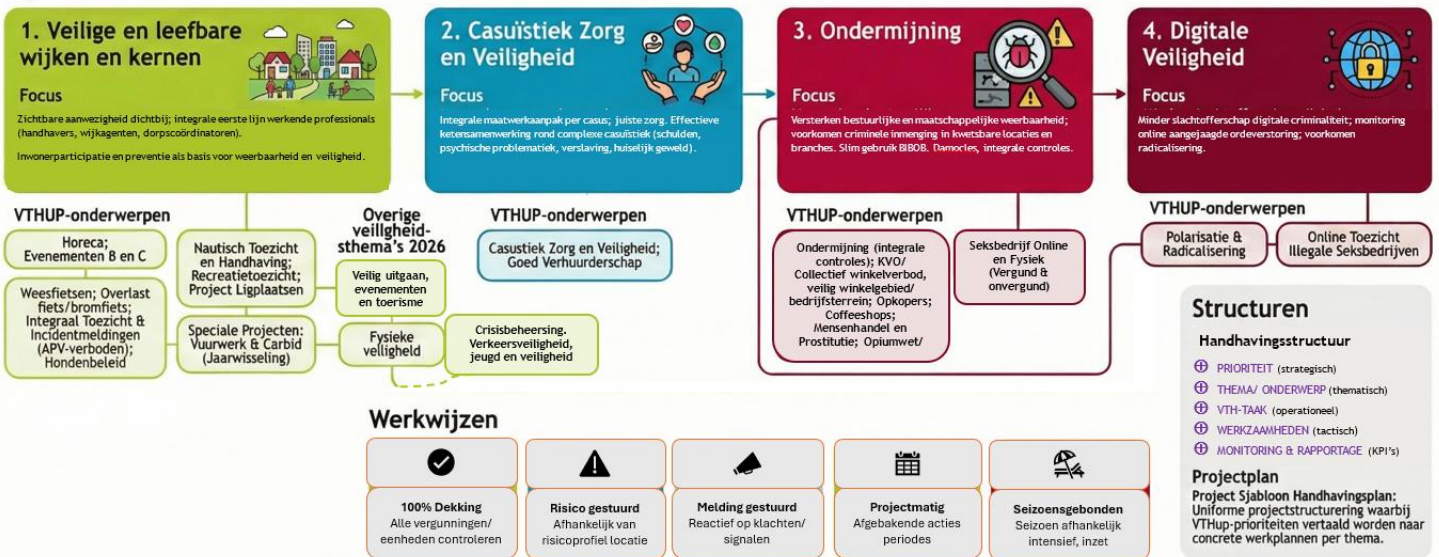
1. Veilige en leefbare wijken en kernen

Focus

Zichtbare aanwezigheid dichtbij; integrale eerste lijn werkende professionals (handhavers, wijkagenten, dorpscoördinatoren).

Inwonerparticipatie en preventie als basis voor weerbaarheid en veiligheid.

2. Casuïstiek Zorg en Veiligheid

Focus

Integrale maatwerkaanpak per casus; juiste zorg. Effectieve ketensamenwerking rond complexe casuïstiek (schulden, psychische problematiek, verslaving, huiselijk geweld).

3. Ondermijning

Focus

Versterken bestuurlijke en maatschappelijke weerbaarheid; voorkomen criminele inmenging in kwetsbare locaties en branches. Slim gebruik BIBOB. Damocles, integrale controles.

4. Digitale Veiligheid

Focus

Minder slachtofferschap digitale criminaliteit; monitoring online aangejaagde ordeverstoring; voorkomen radicalisering.

VTHUP-onderwerpen

Horeca; Evenementen B en C

Weesfietsen; Overlast fiets/bromfiets; Integraal Toezicht & Incidentmeldingen (APV-verboden); Hondenbeleid

Nautisch Toezicht en Handhaving; Recreatietoezicht; Project Ligplaatsen

Speciale Projecten: Vuurwerk & Carbid (Jaarwisseling)

Overige veiligheidsthema's 2026

Veilig uitgaan, evenementen en toerisme

Fysieke veiligheid

Crisisbeheersing. Verkeersveiligheid, jeugd en veiligheid

VTHUP-onderwerpen

Casustiek Zorg en Veiligheid; Goed Verhuurderschap

VTHUP-onderwerpen

Ondermijning (integrale controles); KVO/ Collectief winkelverbod, veilig winkelgebied/ bedrijfsterrein; Opkopers; Coffeeshops; Mensenhandel en Prostitutie; Opiumwet/

Seksbedrijf Online en Fysiek (Vergund & onvergund)

VTHUP-onderwerpen

Polarisatie & Radicalisering

Online Toezicht Illegale Seksbedrijven

Structuren

Handhavingsstructuur

PRIORITEIT (strategisch)
THEMA/ ONDERWERP (thematisch)
VTH-TAAK (operationeel)
WERKZAAMHEDEN (tactisch)
MONITORING & RAPPORTAGE (KPI's)

Projectplan

Project Sjabloon Handhavingsplan: Uniforme projectstructurering waarbij VTHup-prioriteiten vertaald worden naar concrete werkplannen per thema.

Werkwijzen

100% Dekking
Alle vergunningen/ eenheden controleren

Risico gestuurd
Afhankelijk van risicoprofiel locatie

Melding gestuurd
Reactief op klachten/ signalen

Projectmatig
Afgebakende acties periodes

Seizoensgebonden
Seizoen afhankelijk intensief, inzet